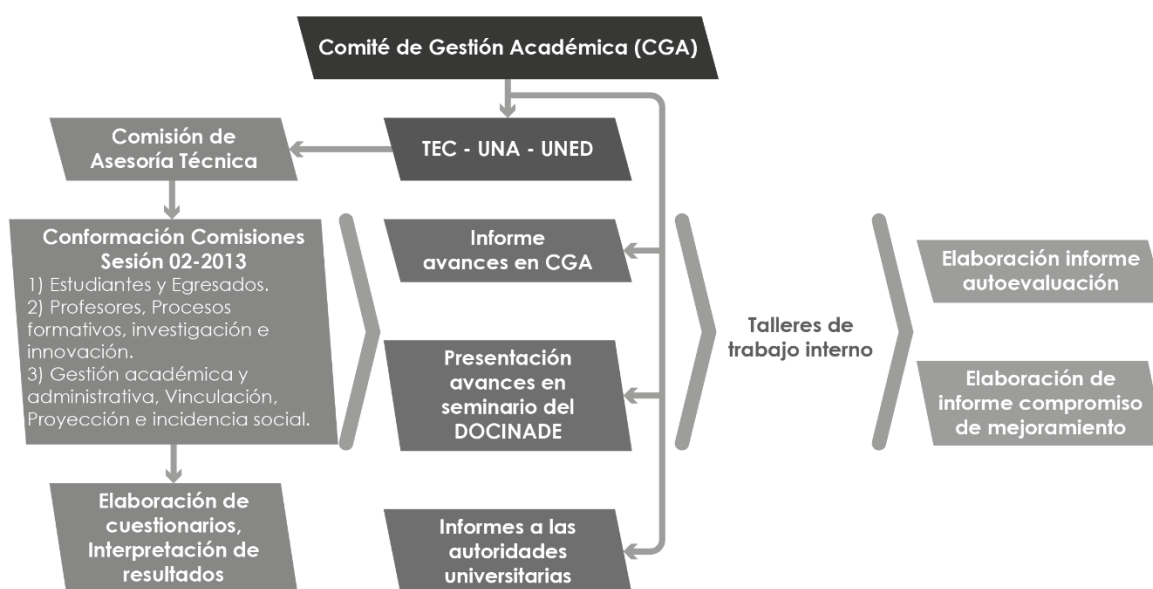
Comité de Gestión Académica (CGA)

TEC - UNA - UNED

Comisión de Asesoría Técnica

Conformación Comisiones Sesión 02-2013
1) Estudiantes y Egresados.
2) Profesores, Procesos formativos, investigación e innovación.
3) Gestión académica y administrativa, Vinculación, Proyección e incidencia social.

Elaboración de cuestionarios, Interpretación de resultados

Informe avances en CGA

Presentación avances en seminario del DOCINADE

Informes a las autoridades universitarias

Talleres de trabajo interno

Elaboración informe autoevaluación

Elaboración de informe compromiso de mejoramiento